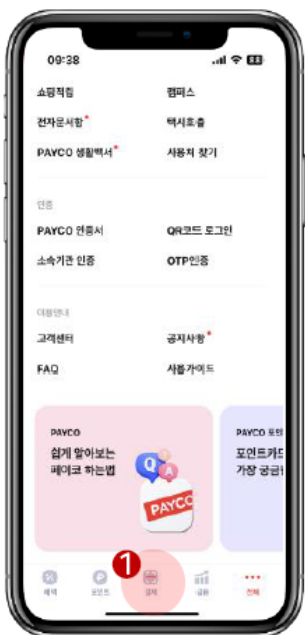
09:38

쇼핑적립
캠퍼스
전자문서함*
택시호출
PAYCO 생활백서*
사용처 찾기

인증
PAYCO 인증서
QR코드 로그인
소속기관 인증
OTP인증

더보기
고객센터
공지사항*
FAQ
서비스가이드

PAYCO
쉽게 알아보는 페이코 하는법
PAYCO

PAYCO 포
포인트카드
가장 궁금

1

혜택
포인트
결제
금융
전체